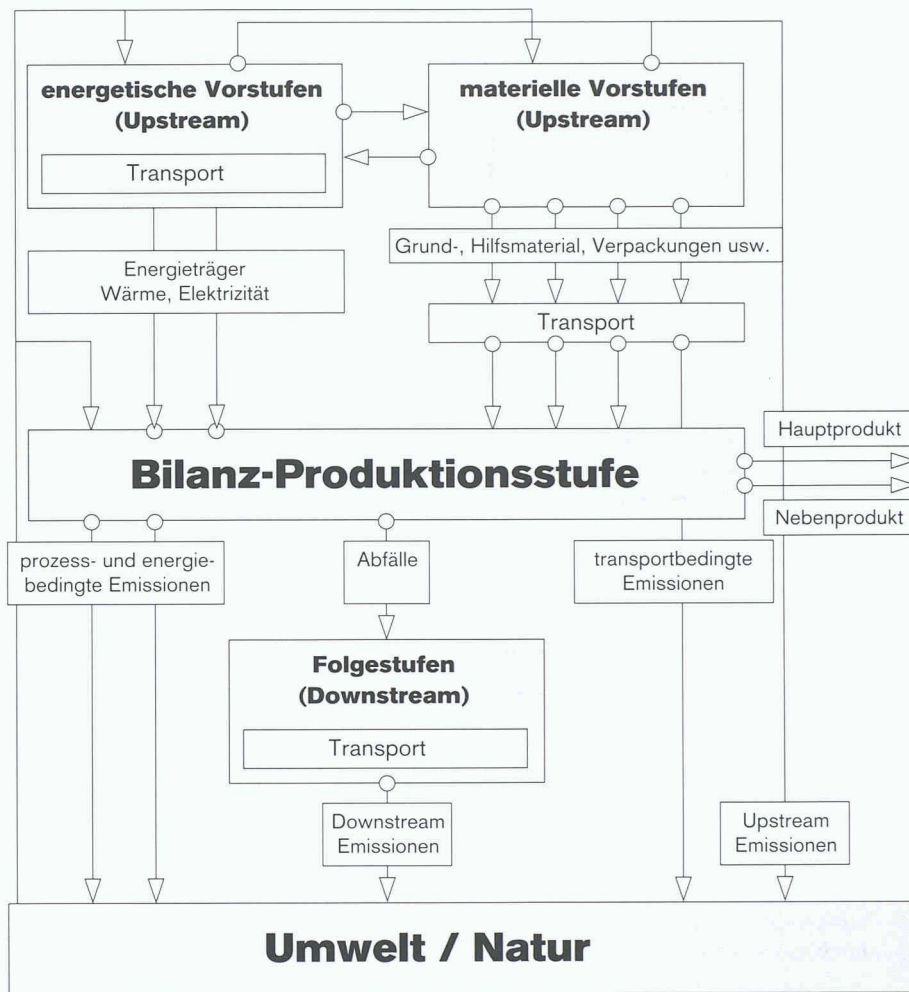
energetische Vorstufen (Upstream)

Transport

materielle Vorstufen (Upstream)

Grund-, Hilfsmaterial, Verpackungen usw.

Energieträger Wärme, Elektrizität

Transport

Hauptprodukt

Bilanz-Produktionsstufe

Nebenprodukt

prozess- und energiebedingte Emissionen

Abfälle

transportbedingte Emissionen

Folgestufen (Downstream)

Transport

Downstream Emissionen

Upstream Emissionen

Umwelt / Natur